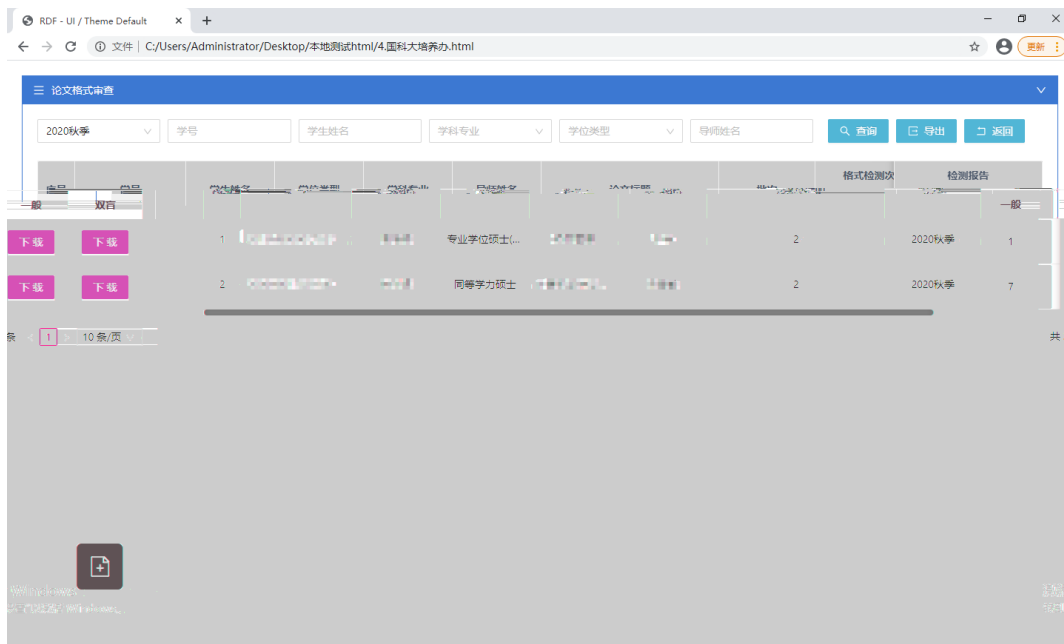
RDF - UI / Theme Default
文件 | C:/Users/Administrator/Desktop/本地测试html/4.国科大培养办.html
更新

论文格式审查

2020秋季
学号
学生姓名
学科专业
学位类型
导师姓名
查询
导出
返回

格式检测次
检测报告

一般
双百
一般

| | | | | | | | | | | |
|---|---|---|---|---|---|---|---|---|---|---|
| 下载 | 下载 | 1 | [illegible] | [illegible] | 专业学位硕士(... | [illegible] | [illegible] | 2 | 2020秋季 | 1 |
| 下载 | 下载 | 2 | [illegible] | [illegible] | 同等学力硕士 | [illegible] | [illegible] | 2 | 2020秋季 | 7 |

条 1 10 条/页
共